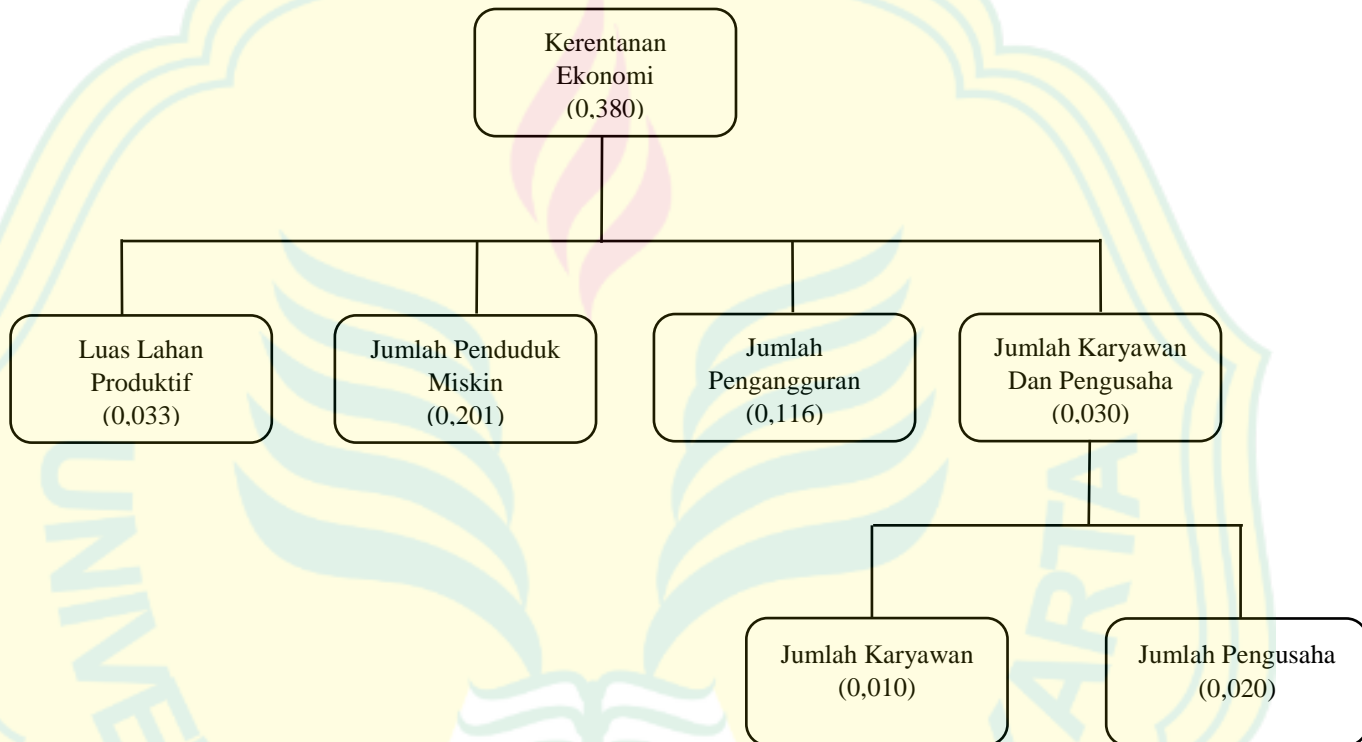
Kerentanan Ekonomi (0,380)

Luas Lahan Produktif (0,033)

Jumlah Penduduk Miskin (0,201)

Jumlah Pengangguran (0,116)

Jumlah Karyawan Dan Pengusaha (0,030)

Jumlah Karyawan (0,010)

Jumlah Pengusaha (0,020)